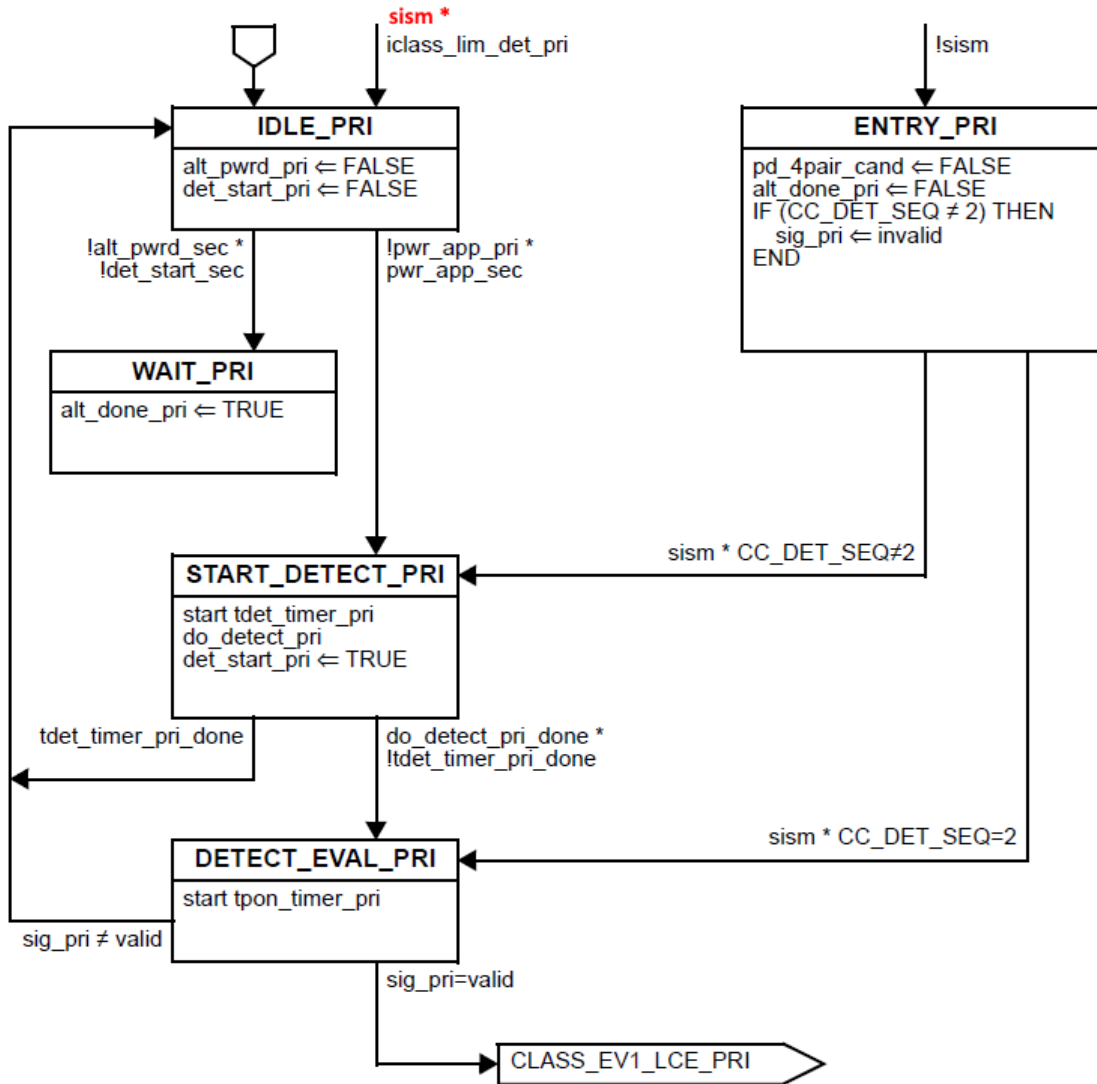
sism *
iclass_lim_det_pri

!sism

IDLE_PRI
alt_pwrd_pri ⇐ FALSE
det_start_pri ⇐ FALSE

ENTRY_PRI
pd_4pair_cand ⇐ FALSE
alt_done_pri ⇐ FALSE
IF (CC_DET_SEQ ≠ 2) THEN
sig_pri ⇐ invalid
END

!alt_pwrd_sec *
!det_start_sec

!pwr_app_pri *
pwr_app_sec

WAIT_PRI
alt_done_pri ⇐ TRUE

sism * CC_DET_SEQ≠2

START_DETECT_PRI
start tdet_timer_pri
do_detect_pri
det_start_pri ⇐ TRUE

tdet_timer_pri_done

do_detect_pri_done *
!tdet_timer_pri_done

sism * CC_DET_SEQ=2

DETECT_EVAL_PRI
start tpon_timer_pri

sig_pri ≠ valid

sig_pri=valid

CLASS_EV1_LCE_PRI